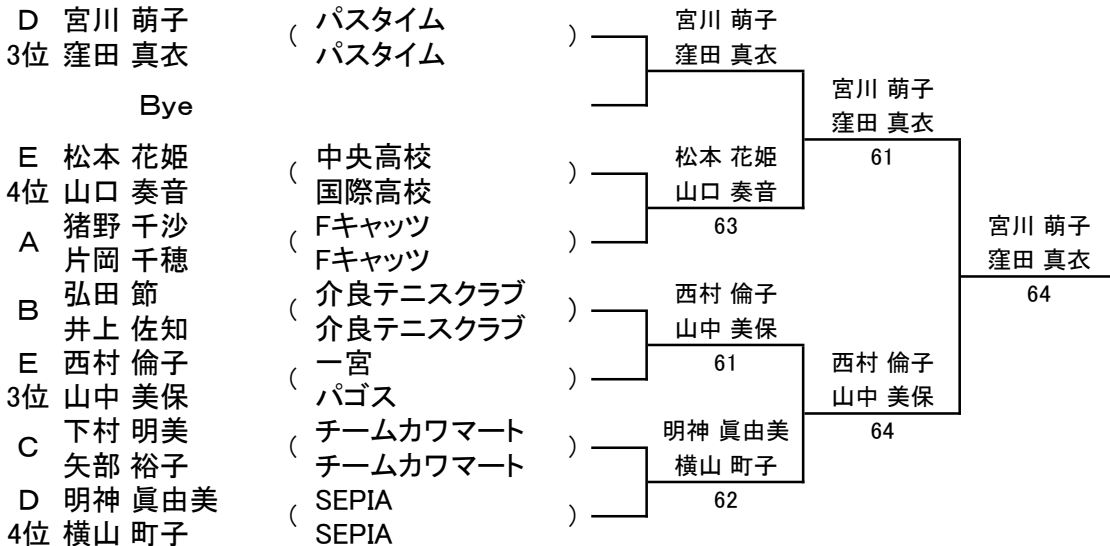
D 宮川 萌子 ( パスタイム )
3位 窪田 真衣 パスタイム

Bye

E 松本 花姫 ( 中央高校 )
4位 山口 奏音 国際高校

A 猪野 千沙 ( Fキャッツ )
片岡 千穂 Fキャッツ

B 弘田 節 ( 介良テニスクラブ )
井上 佐知 介良テニスクラブ

E 西村 倫子 ( 一宮 )
3位 山中 美保 パゴス

C 下村 明美 ( チームカワマート )
矢部 裕子 チームカワマート

D 明神 眞由美 ( SEPIA )
4位 横山 町子 SEPIA

宮川 萌子
窪田 真衣

松本 花姫
山口 奏音
63

西村 倫子
山中 美保
61

明神 眞由美
横山 町子
62

宮川 萌子
窪田 真衣
61

西村 倫子
山中 美保
64

宮川 萌子
窪田 真衣
64